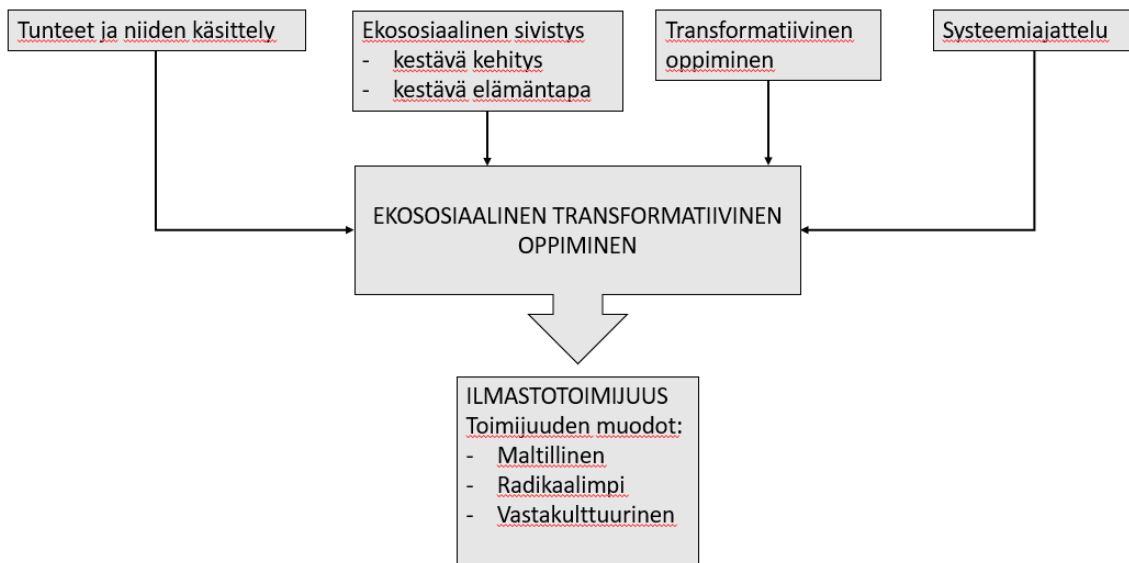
Tunteet ja niiden käsittely

Ekososiaalinen sivistys
- kestävä kehitys
- kestävä elämäntapa

Transformatiivinen oppiminen

Systeemiajattelu

EKOSOSIAALINEN TRANSFORMATIIVINEN OPPIMINEN

ILMASTOTOIMIJUUS
Toimijuuden muodot:
- Maltillinen
- Radikaalimpi
- Vastakulttuurinen